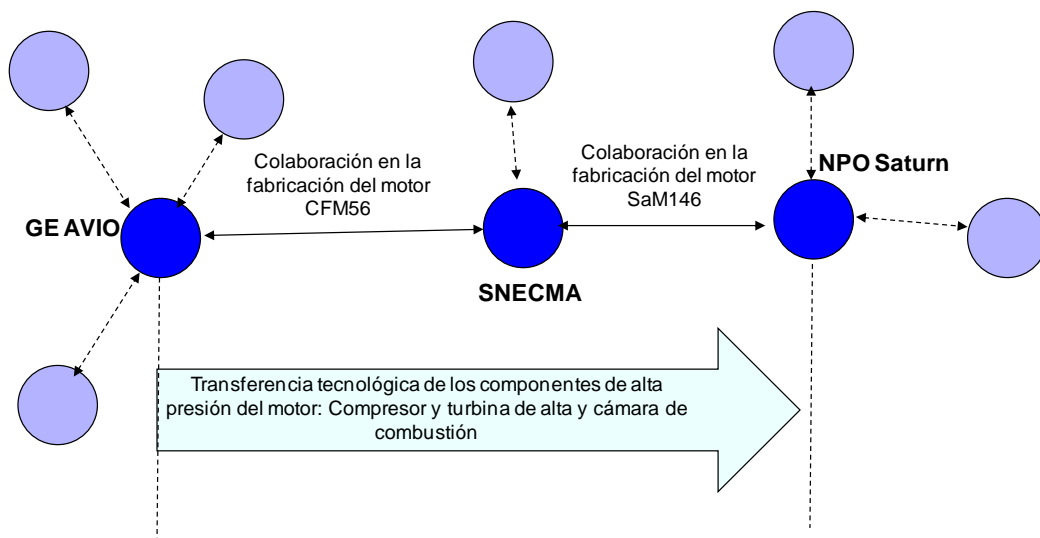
Colaboración en la fabricación del motor CFM56

Colaboración en la fabricación del motor SaM146

NPO Saturn

GE AVIO

SNECMA

Transferencia tecnológica de los componentes de alta presión del motor: Compresor y turbina de alta y cámara de combustión